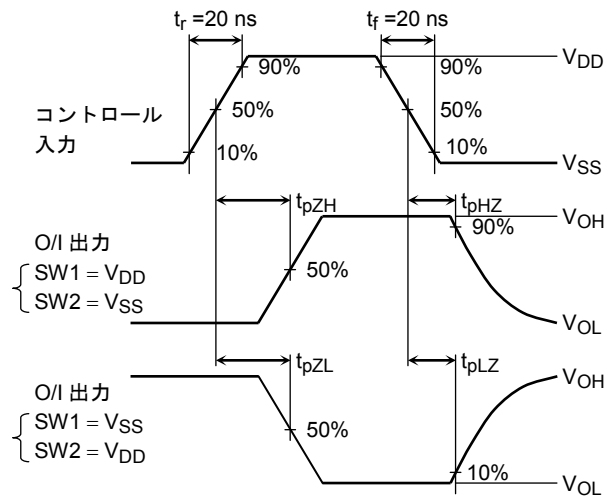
$t_r$ =20 ns

$t_f$ =20 ns

$V_{DD}$

90%

90%

50%

50%

コントロール入力

10%

10%

$V_{SS}$

$t_{pZH}$

$t_{pHZ}$

$V_{OH}$

90%

O/I 出力

SW1 = $V_{DD}$

SW2 = $V_{SS}$

50%

$V_{OL}$

$t_{pZL}$

$t_{pLZ}$

$V_{OH}$

O/I 出力

SW1 = $V_{SS}$

SW2 = $V_{DD}$

50%

10%

$V_{OL}$